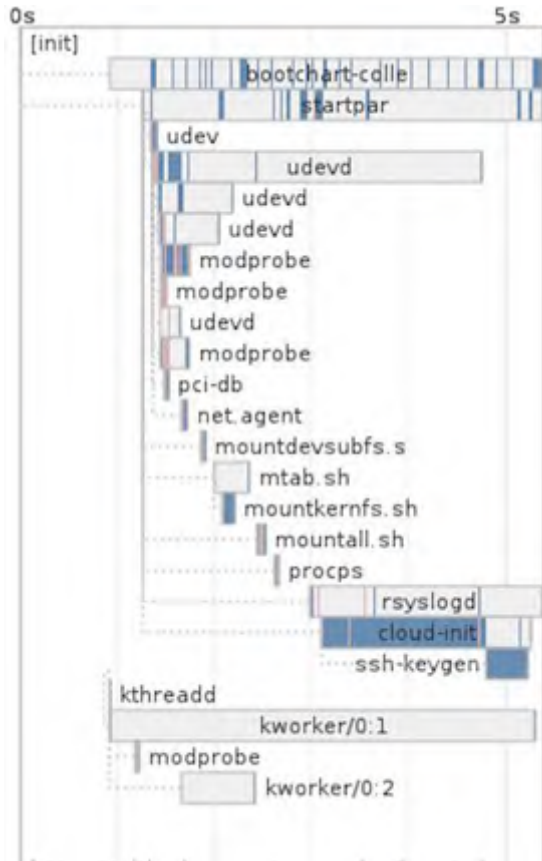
0s

5s

[init]

bootchart-colle

startpar

udev

udevd

udevd

udevd

modprobe

modprobe

udevd

modprobe

pci-db

net.agent

mountdevsubfs.s

mtab.sh

mountkernfs.sh

mountall.sh

procps

rsyslogd

cloud-init

ssh-keygen

kthreadd

kworker/0:1

modprobe

kworker/0:2